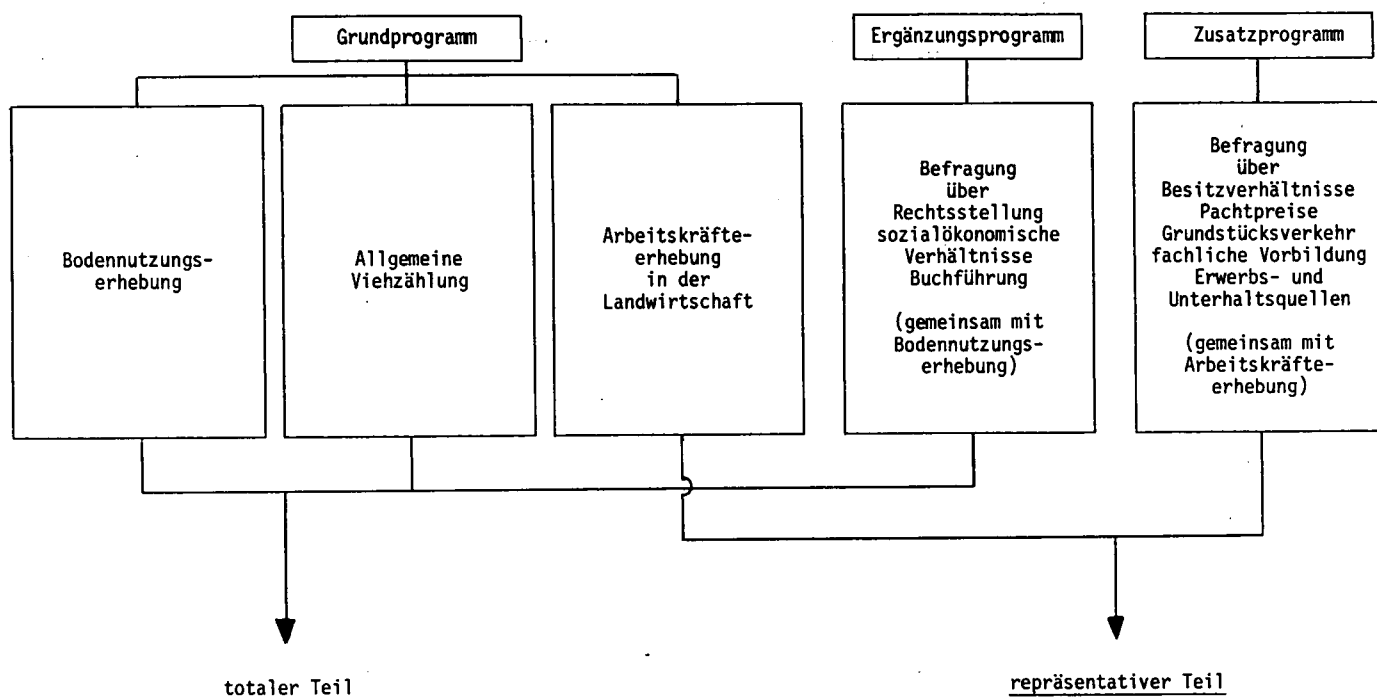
Grundprogramm

Ergänzungsprogramm

Zusatzprogramm

Bodennutzungserhebung

Allgemeine Viehzählung

Arbeitskräfteerhebung in der Landwirtschaft

Befragung über Rechtsstellung sozialökonomische Verhältnisse Buchführung

(gemeinsam mit Bodennutzungserhebung)

Befragung über Besitzverhältnisse Pachtpreise Grundstücksverkehr fachliche Vorbildung Erwerbs- und Unterhaltsquellen

(gemeinsam mit Arbeitskräfteerhebung)

totaler Teil

repräsentativer Teil